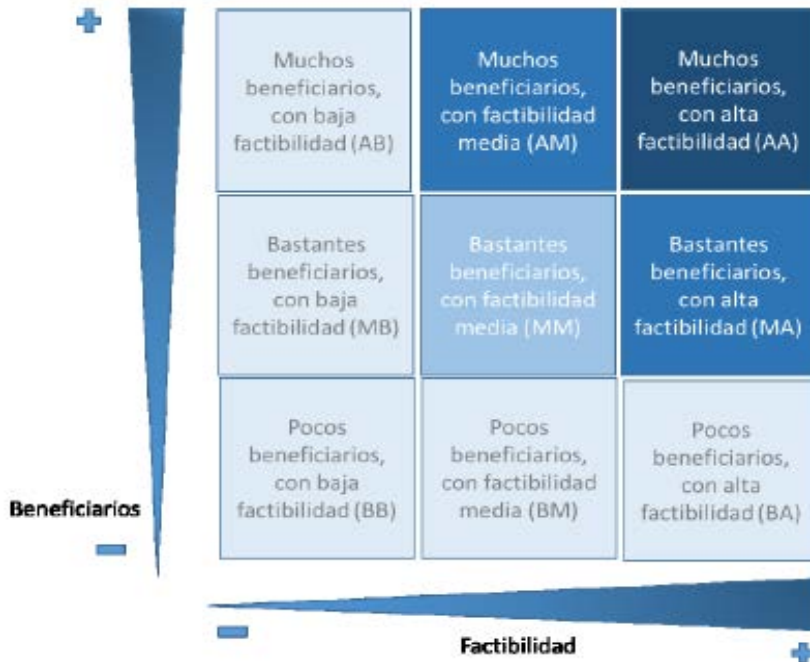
+

| Muchos beneficiarios, con baja factibilidad (AB) | Muchos beneficiarios, con factibilidad media (AM) | Muchos beneficiarios, con alta factibilidad (AA) |
|---|---|---|
| Bastantes beneficiarios, con baja factibilidad (MB) | Bastantes beneficiarios, con factibilidad media (MM) | Bastantes beneficiarios, con alta factibilidad (MA) |
| Pocos beneficiarios, con baja factibilidad (BB) | Pocos beneficiarios, con factibilidad media (BM) | Pocos beneficiarios, con alta factibilidad (BA) |

Beneficiarios

−

−

Factibilidad

+